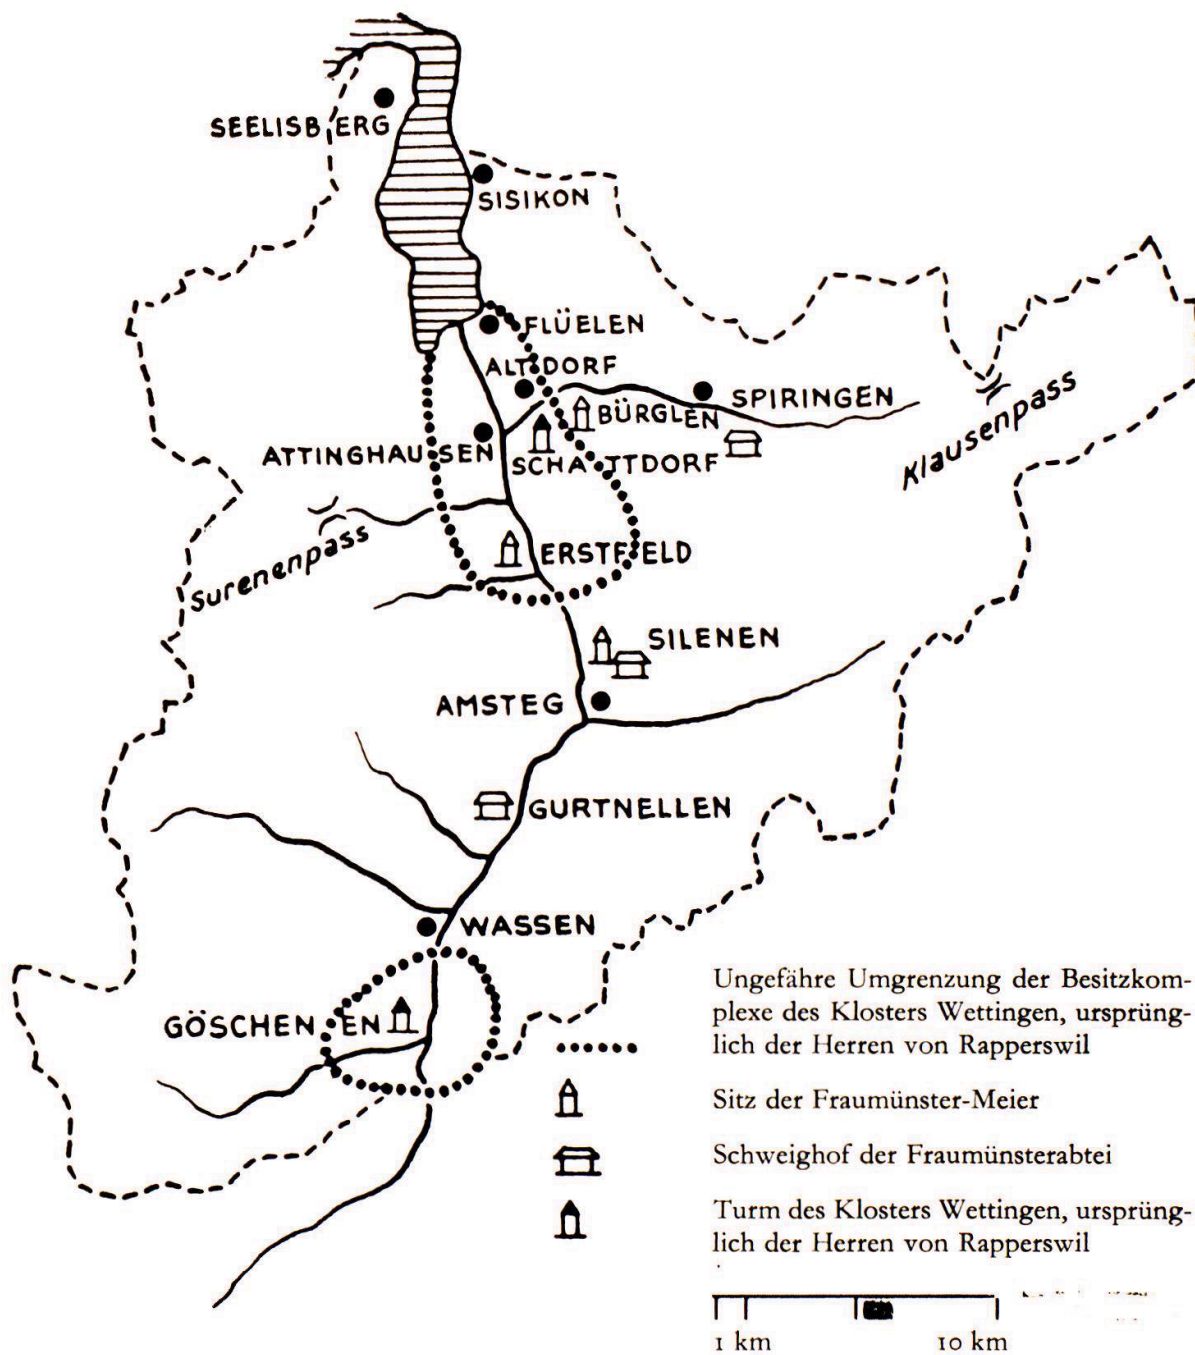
SEELISBERG
SISIKON
FLÜELEN
ALTDORF
SPIRINGEN
BÜRGLEN
ATTINGHAUSEN
SCHATTDORF
Klausenpass
Surenenpass
ERSTFELD
SILENEN
AMSTEG
GURTNELLEN
WASSEN
GÖSCHENEN

Ungefähre Umgrenzung der Besitzkomplexe des Klosters Wettingen, ursprünglich der Herren von Rapperswil

Sitz der Fraumünster-Meier

Schweighof der Fraumünsterabtei

Turm des Klosters Wettingen, ursprünglich der Herren von Rapperswil

1 km 10 km